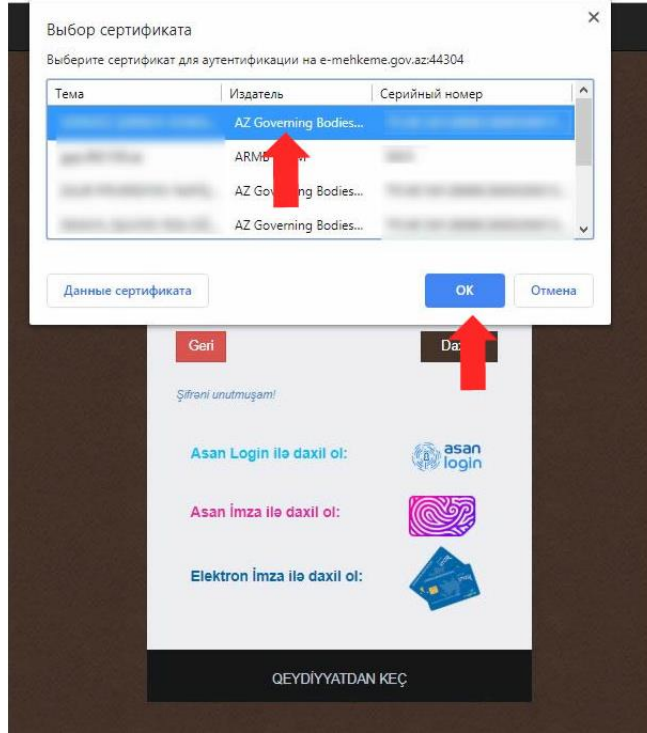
Выбор сертификата

×

Выберите сертификат для аутентификации на e-mehkeme.gov.az:44304

| Тема | Издатель | Серийный номер |
|---|---|---|
| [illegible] | AZ Governing Bodies... | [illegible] |
| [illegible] | ARMB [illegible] | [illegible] |
| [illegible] | AZ Governing Bodies... | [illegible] |
| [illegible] | AZ Governing Bodies... | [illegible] |

Данные сертификата

OK

Отмена

Geri

Da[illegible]

Şifrəni unutmuşam!

Asan Login ilə daxil ol:

asan login

Asan İmza ilə daxil ol:

Elektron İmza ilə daxil ol:

QEYDİYYATDAN KEÇ